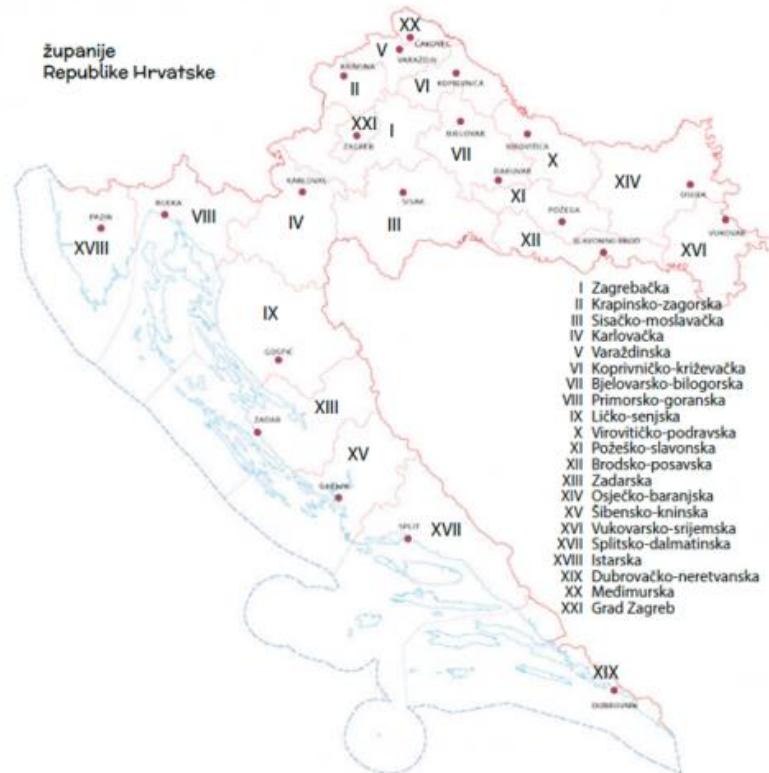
županije
Republike Hrvatske

XX
V
ČAKOVEC
VARAŽDIN
KRAPINA
II
VI
KOPRIVNICA
XXI
I
ZAGREB
BJELOVAR
VII
VIROVITICA
X
KARLOVAC
DARUVAR
XI
XIV
OSIJEK
PAZIN
RIJEKA
VIII
IV
SISAK
III
POŽEGA
VUKOVAR
XVIII
XII
SLAVONSKI BROD
XVI
IX
GOSPIĆ
ZADAR
XIII
XV
ŠIBENIK
SPLIT
XVII
XIX
DUBROVNIK

I Zagrebačka
II Krapinsko-zagorska
III Sisačko-moslavačka
IV Karlovačka
V Varaždinska
VI Koprivničko-križevačka
VII Bjelovarsko-bilogorska
VIII Primorsko-goranska
IX Ličko-senjska
X Virovitičko-podravska
XI Požeško-slavonska
XII Brodsko-posavska
XIII Zadarska
XIV Osječko-baranjska
XV Šibensko-kninska
XVI Vukovarsko-srijemska
XVII Splitsko-dalmatinska
XVIII Istarska
XIX Dubrovačko-neretvanska
XX Međimurska
XXI Grad Zagreb